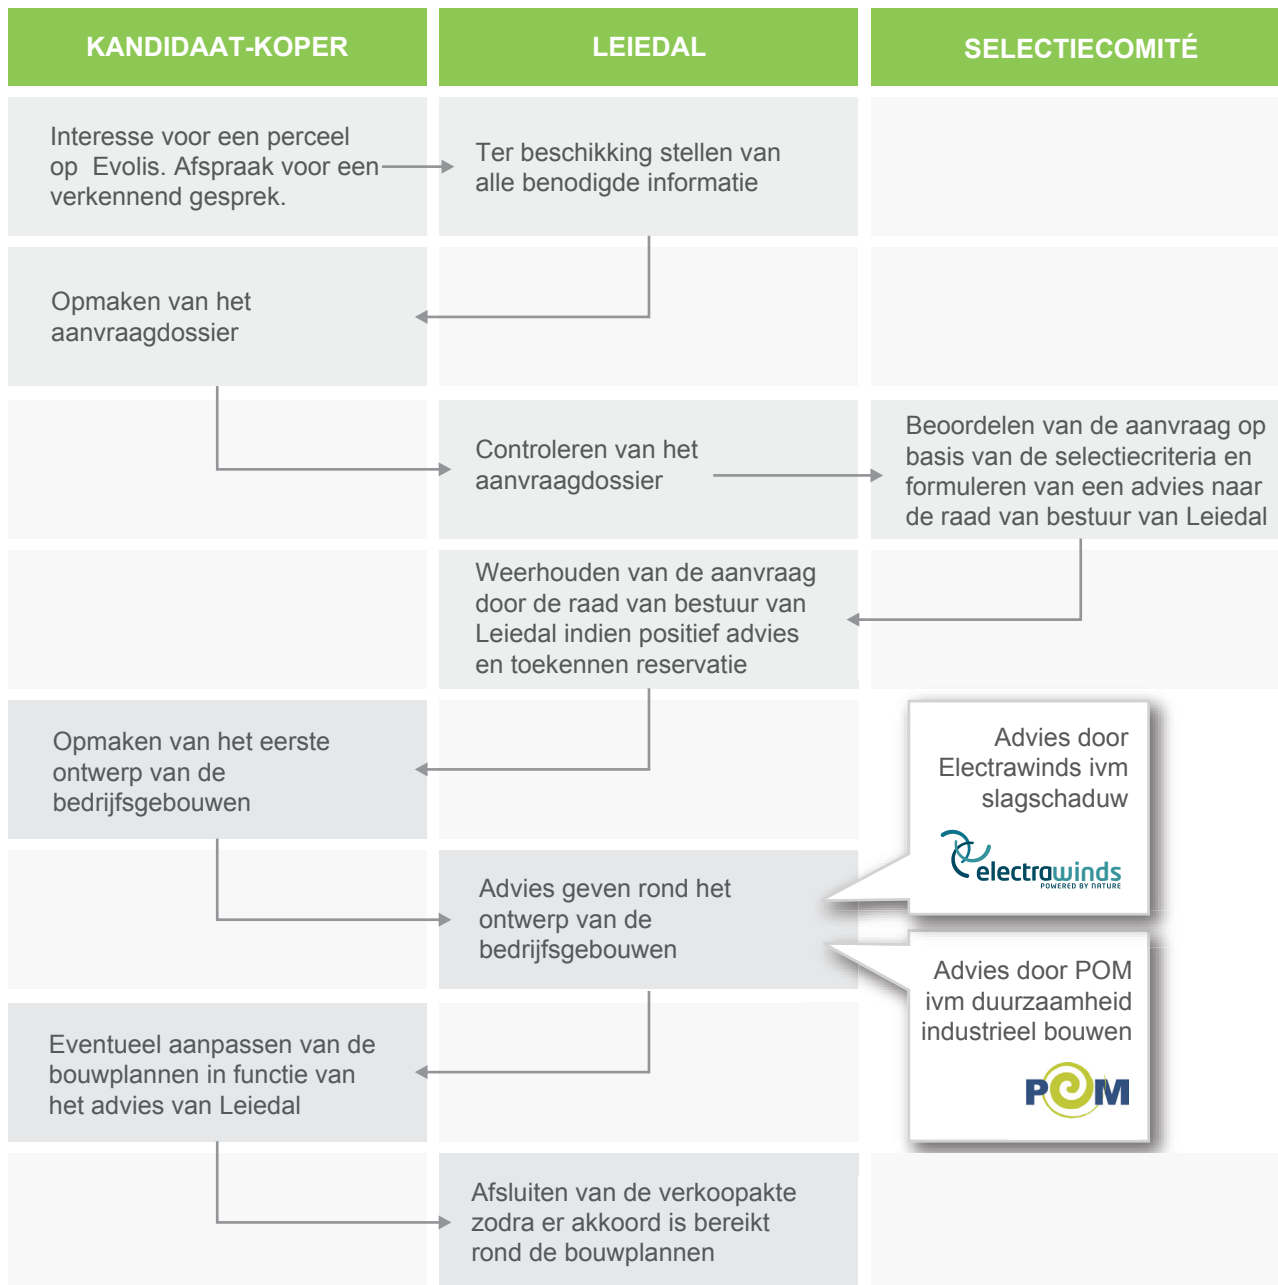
KANDIDAAT-KOPER

LEIEDAL

SELECTIECOMITÉ

Interesse voor een perceel op Evolis. Afspraak voor een verkennend gesprek.

Ter beschikking stellen van alle benodigde informatie

Opmaken van het aanvraagdossier

Controleren van het aanvraagdossier

Beoordelen van de aanvraag op basis van de selectiecriteria en formuleren van een advies naar de raad van bestuur van Leiedal

Weerhouden van de aanvraag door de raad van bestuur van Leiedal indien positief advies en toekennen reservatie

Opmaken van het eerste ontwerp van de bedrijfsgebouwen

Advies door Electrawinds ivm slagschaduw

electrawinds
POWERED BY NATURE

Advies geven rond het ontwerp van de bedrijfsgebouwen

Advies door POM ivm duurzaamheid industrieel bouwen

POM

Eventueel aanpassen van de bouwplannen in functie van het advies van Leiedal

Afsluiten van de verkoopakte zodra er akkoord is bereikt rond de bouwplannen